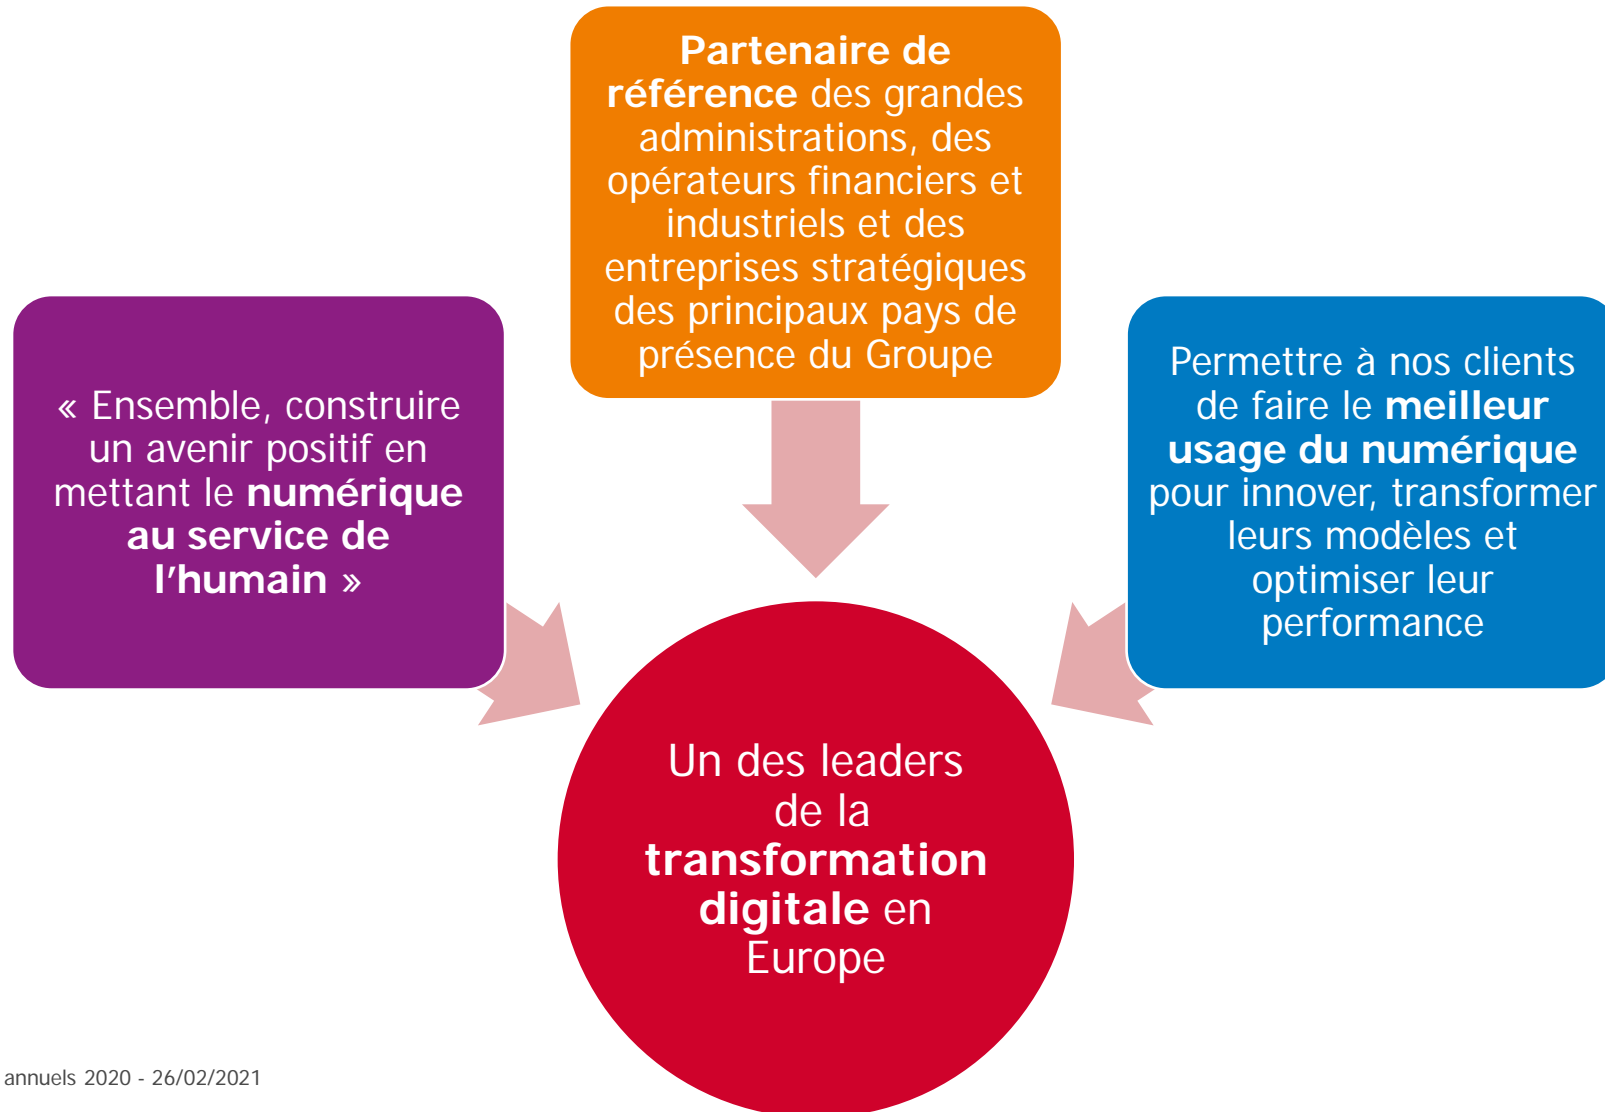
Partenaire de référence des grandes administrations, des opérateurs financiers et industriels et des entreprises stratégiques des principaux pays de présence du Groupe

« Ensemble, construire un avenir positif en mettant le numérique au service de l'humain »

Permettre à nos clients de faire le meilleur usage du numérique pour innover, transformer leurs modèles et optimiser leur performance

Un des leaders de la transformation digitale en Europe

annuels 2020 - 26/02/2021